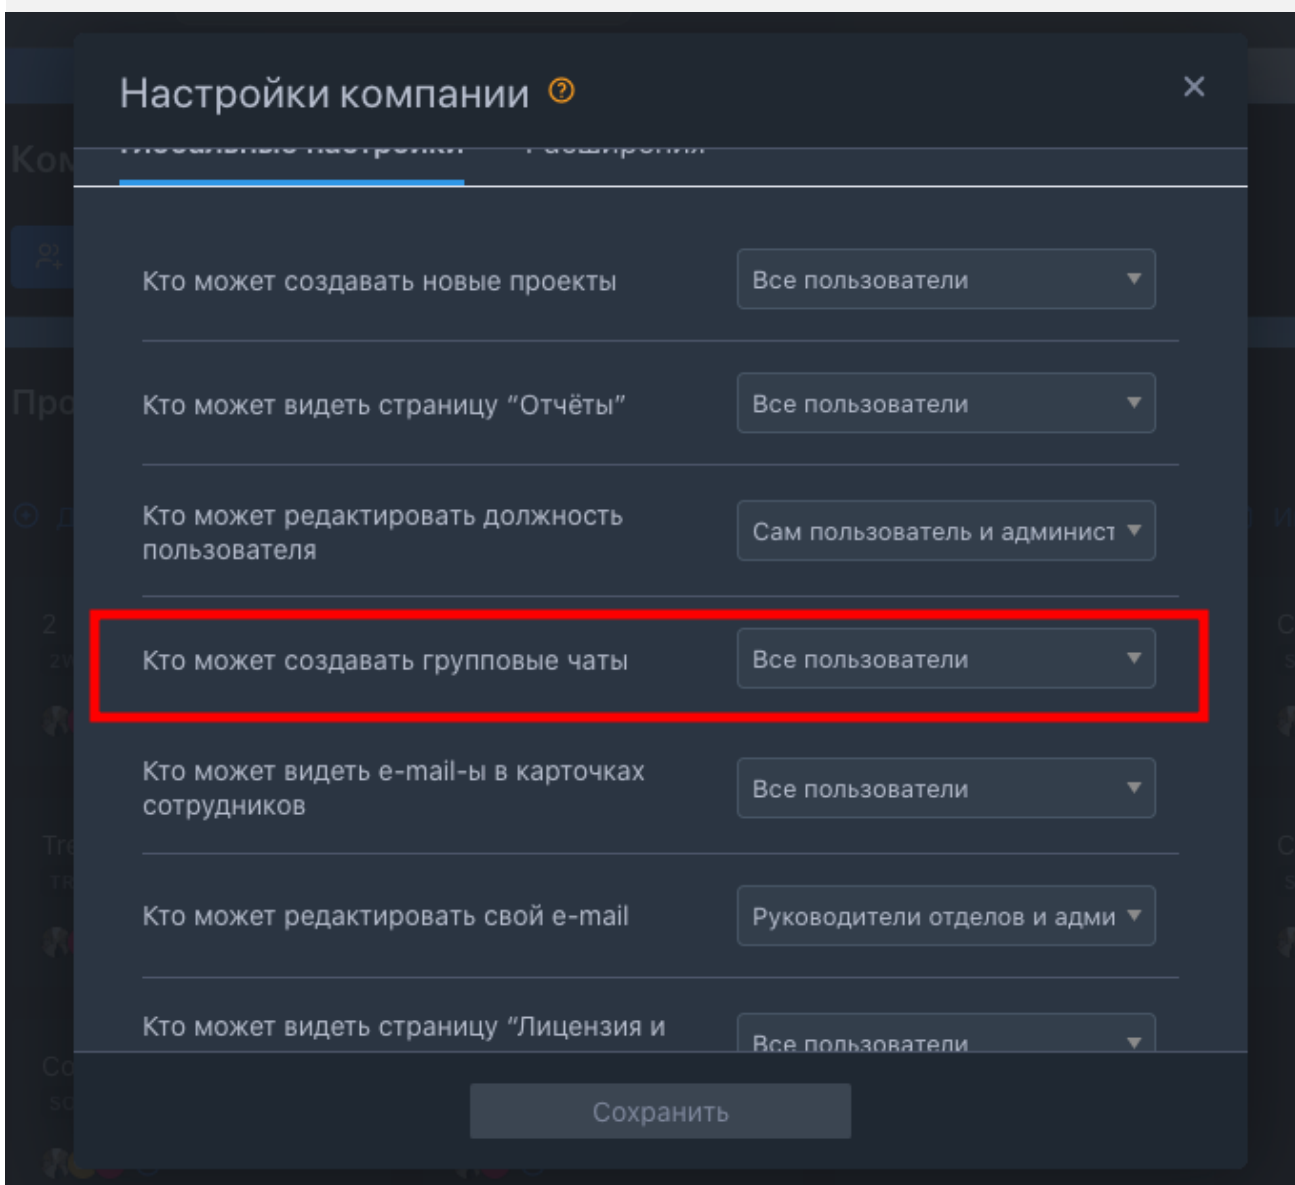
Настройки компании ?

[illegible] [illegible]

Кто может создавать новые проекты | Все пользователи

Кто может видеть страницу “Отчёты” | Все пользователи

Кто может редактировать должность пользователя | Сам пользователь и админист

Кто может создавать групповые чаты | Все пользователи

Кто может видеть e-mail-ы в карточках сотрудников | Все пользователи

Кто может редактировать свой e-mail | Руководители отделов и адми

Кто может видеть страницу “Лицензия и | Все пользователи

Сохранить